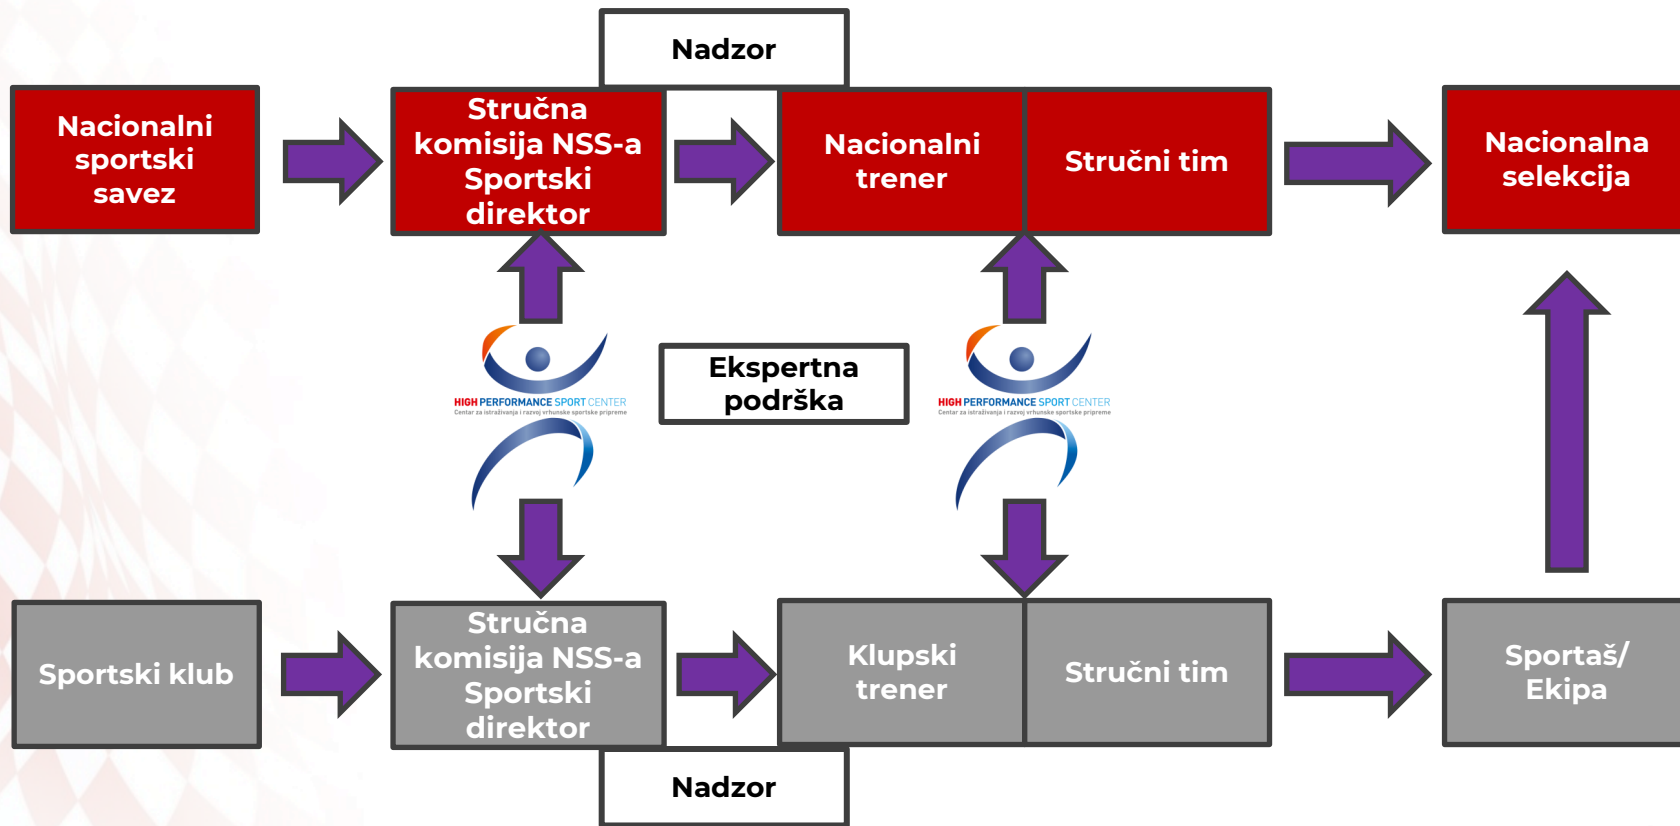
Nadzor

Nacionalni sportski savez

Stručna komisija NSS-a Sportski direktor

Nacionalni trener

Stručni tim

Nacionalna selekcija

HIGH PERFORMANCE SPORT CENTER
Centar za istraživanja i razvoj vrhunske sportske pripreme

Ekspertna podrška

HIGH PERFORMANCE SPORT CENTER
Centar za istraživanja i razvoj vrhunske sportske pripreme

Sportski klub

Stručna komisija NSS-a Sportski direktor

Klupski trener

Stručni tim

Sportaš/ Ekipa

Nadzor